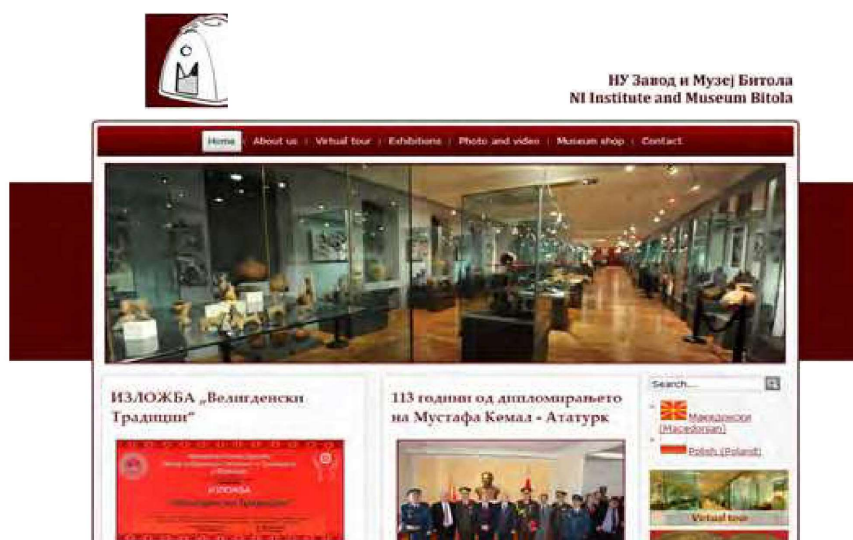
НУ Завод и Музеј Битола
NI Institute and Museum Bitola

Home | About us | Virtual tour | Exhibitions | Photo and video | Museum shop | Contact

ИЗЛОЖБА „Велигденски Традиции"

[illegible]
ИЗЛОЖБА
„Велигденски Традиции"
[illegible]

113 години од дипломирањето на Мустафа Кемал - Ататурк

Search...

Македонски (Macedonian)

Polish (Poland)

Virtual tour